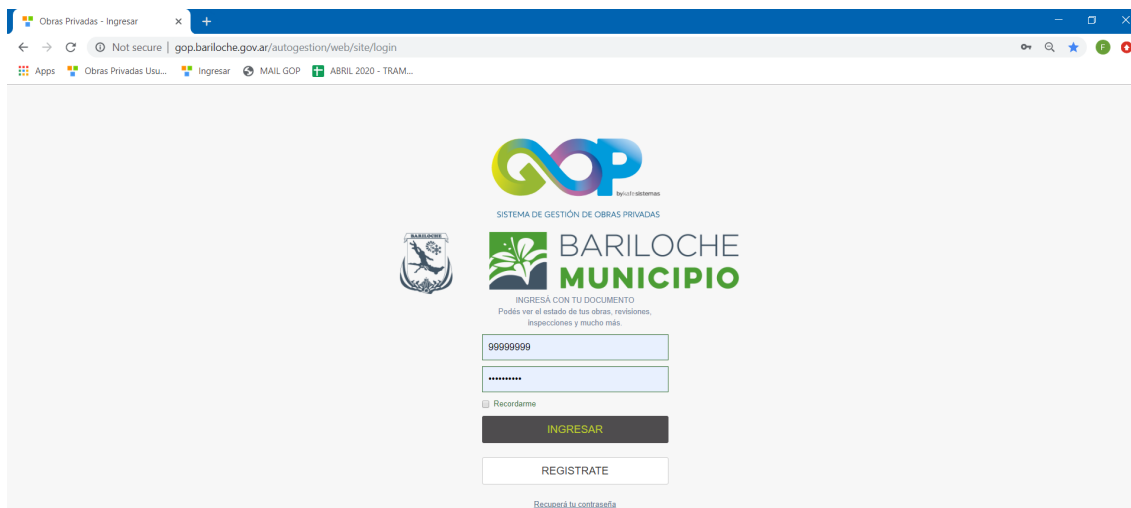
Obras Privadas - Ingresar ×

Not secure | gop.bariloche.gov.ar/autogestion/web/site/login

Apps Obras Privadas Usu... Ingresar MAIL GOP ABRIL 2020 - TRAM...

GOP
by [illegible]sistemas

SISTEMA DE GESTIÓN DE OBRAS PRIVADAS

BARILOCHE

BARILOCHE
MUNICIPIO

INGRESÁ CON TU DOCUMENTO
Podés ver el estado de tus obras, revisiones, inspecciones y mucho más.

99999999

••••••••••

Recordarme

INGRESAR

REGISTRATE

Recuperá tu contraseña